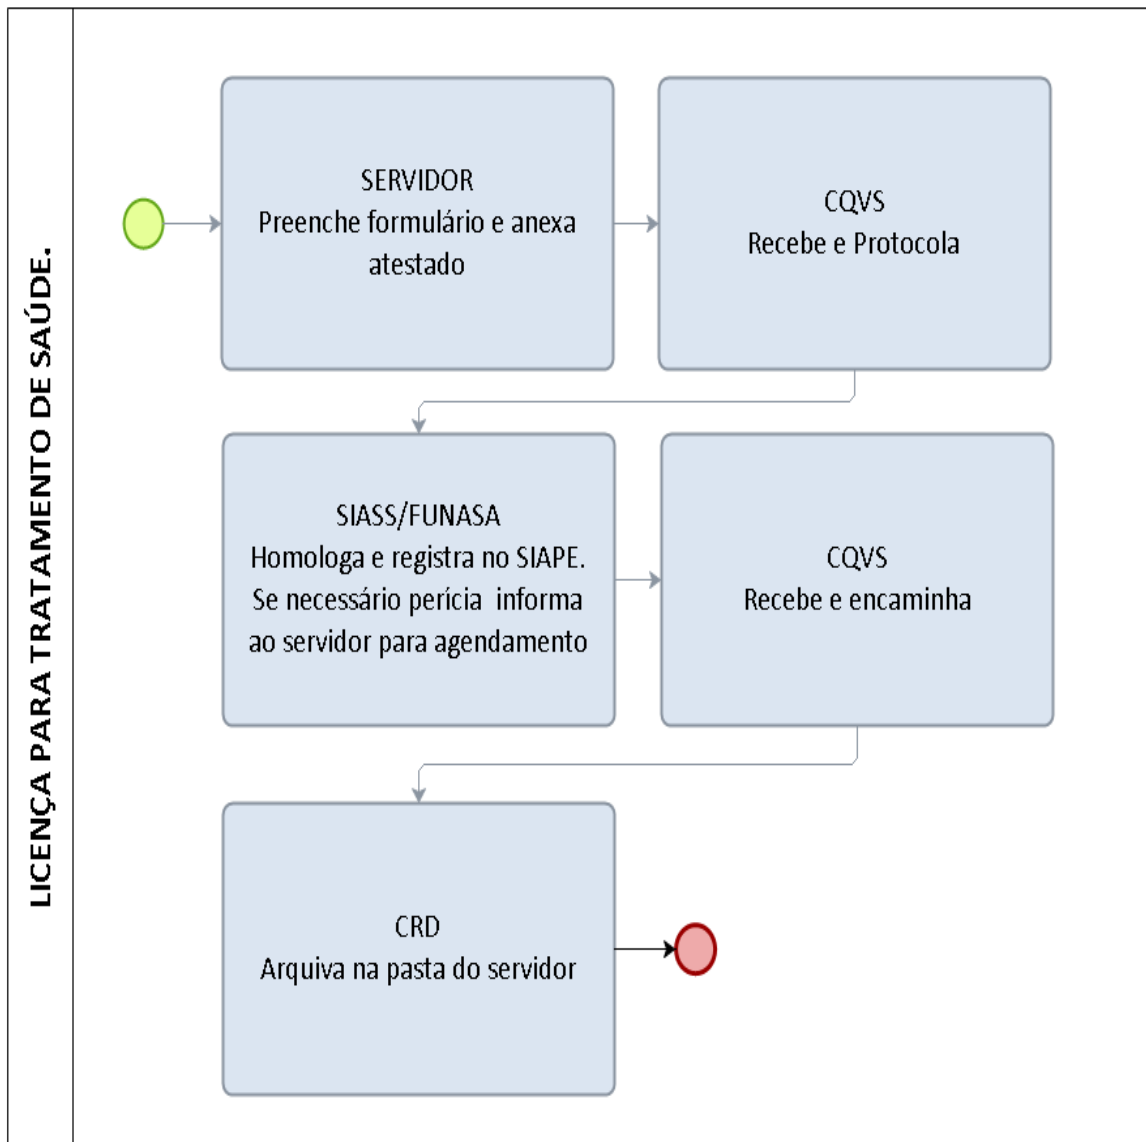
LICENÇA PARA TRATAMENTO DE SAÚDE.

SERVIDOR
Preenche formulário e anexa atestado

CQVS
Recebe e Protocola

SIASS/FUNASA
Homologa e registra no SIAPE. Se necessário perícia informa ao servidor para agendamento

CQVS
Recebe e encaminha

CRD
Arquiva na pasta do servidor